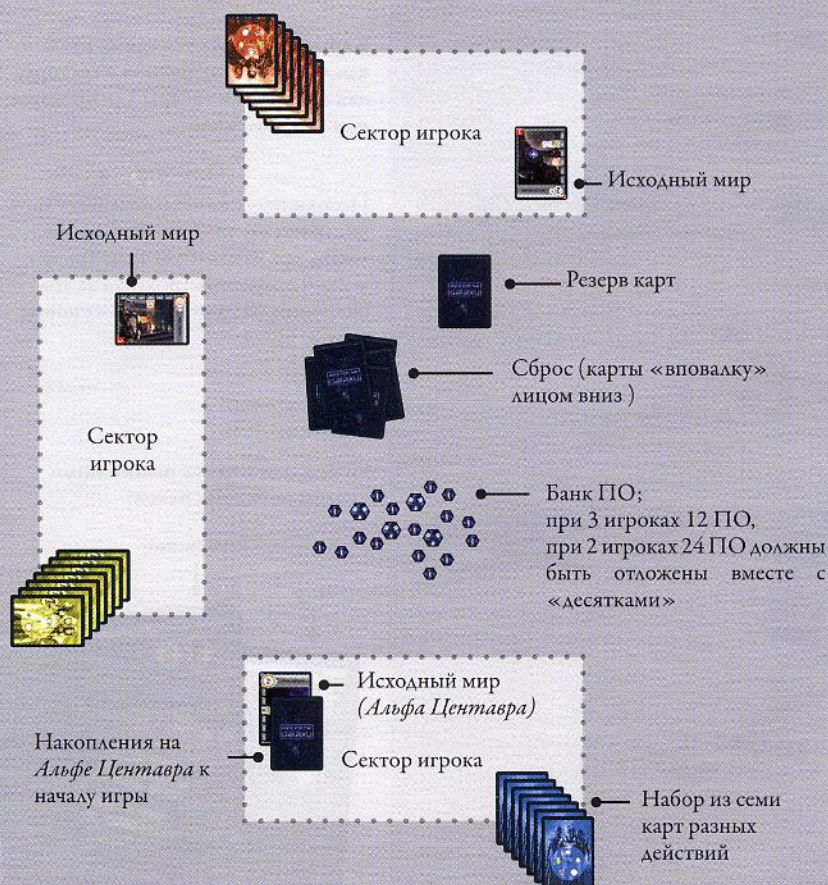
Сектор игрока

Исходный мир

Исходный мир

Резерв карт

Сброс (карты «вповалку» лицом вниз )

Сектор игрока

Банк ПО; при 3 игроках 12 ПО, при 2 игроках 24 ПО должны быть отложены вместе с «десятками»

Исходный мир (Альфа Центавра)

Накопления на Альфе Центавра к началу игры

Сектор игрока

Набор из семи карт разных действий